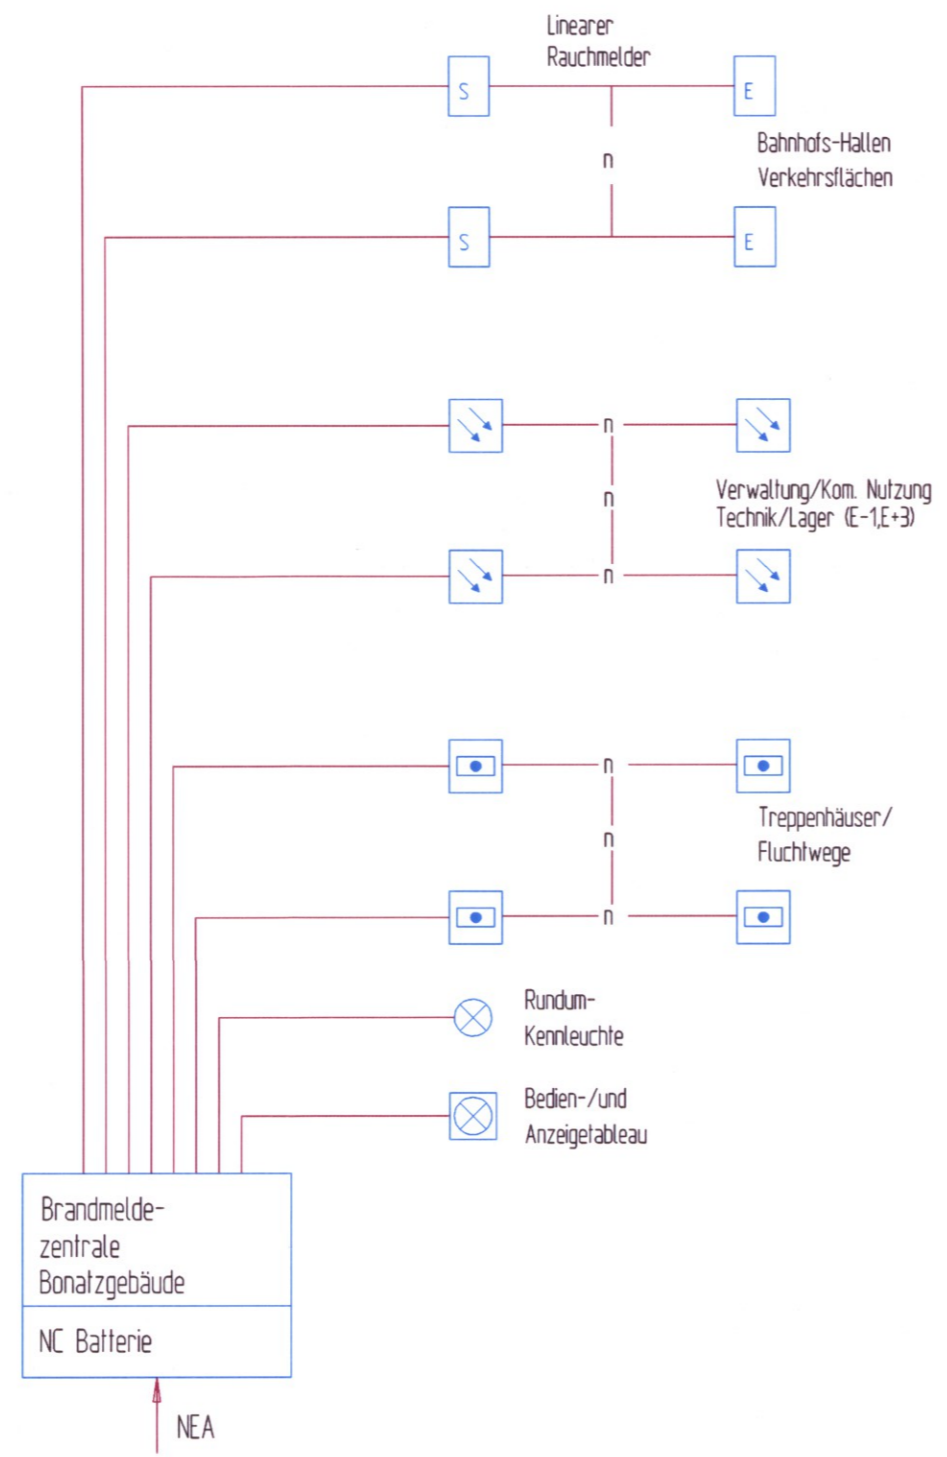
Linearer Rauchmelder

S

E

n

Bahnhofs-Hallen
Verkehrsflächen

S

E

n

n

n

Verwaltung/Kom. Nutzung
Technik/Lager (E-1,E+3)

n

n

n

Treppenhäuser/
Fluchtwege

Rundum-
Kennleuchte

Bedien-/und
Anzeigetableau

Brandmelde-
zentrale
Bonatzgebäude

NC Batterie

NEA